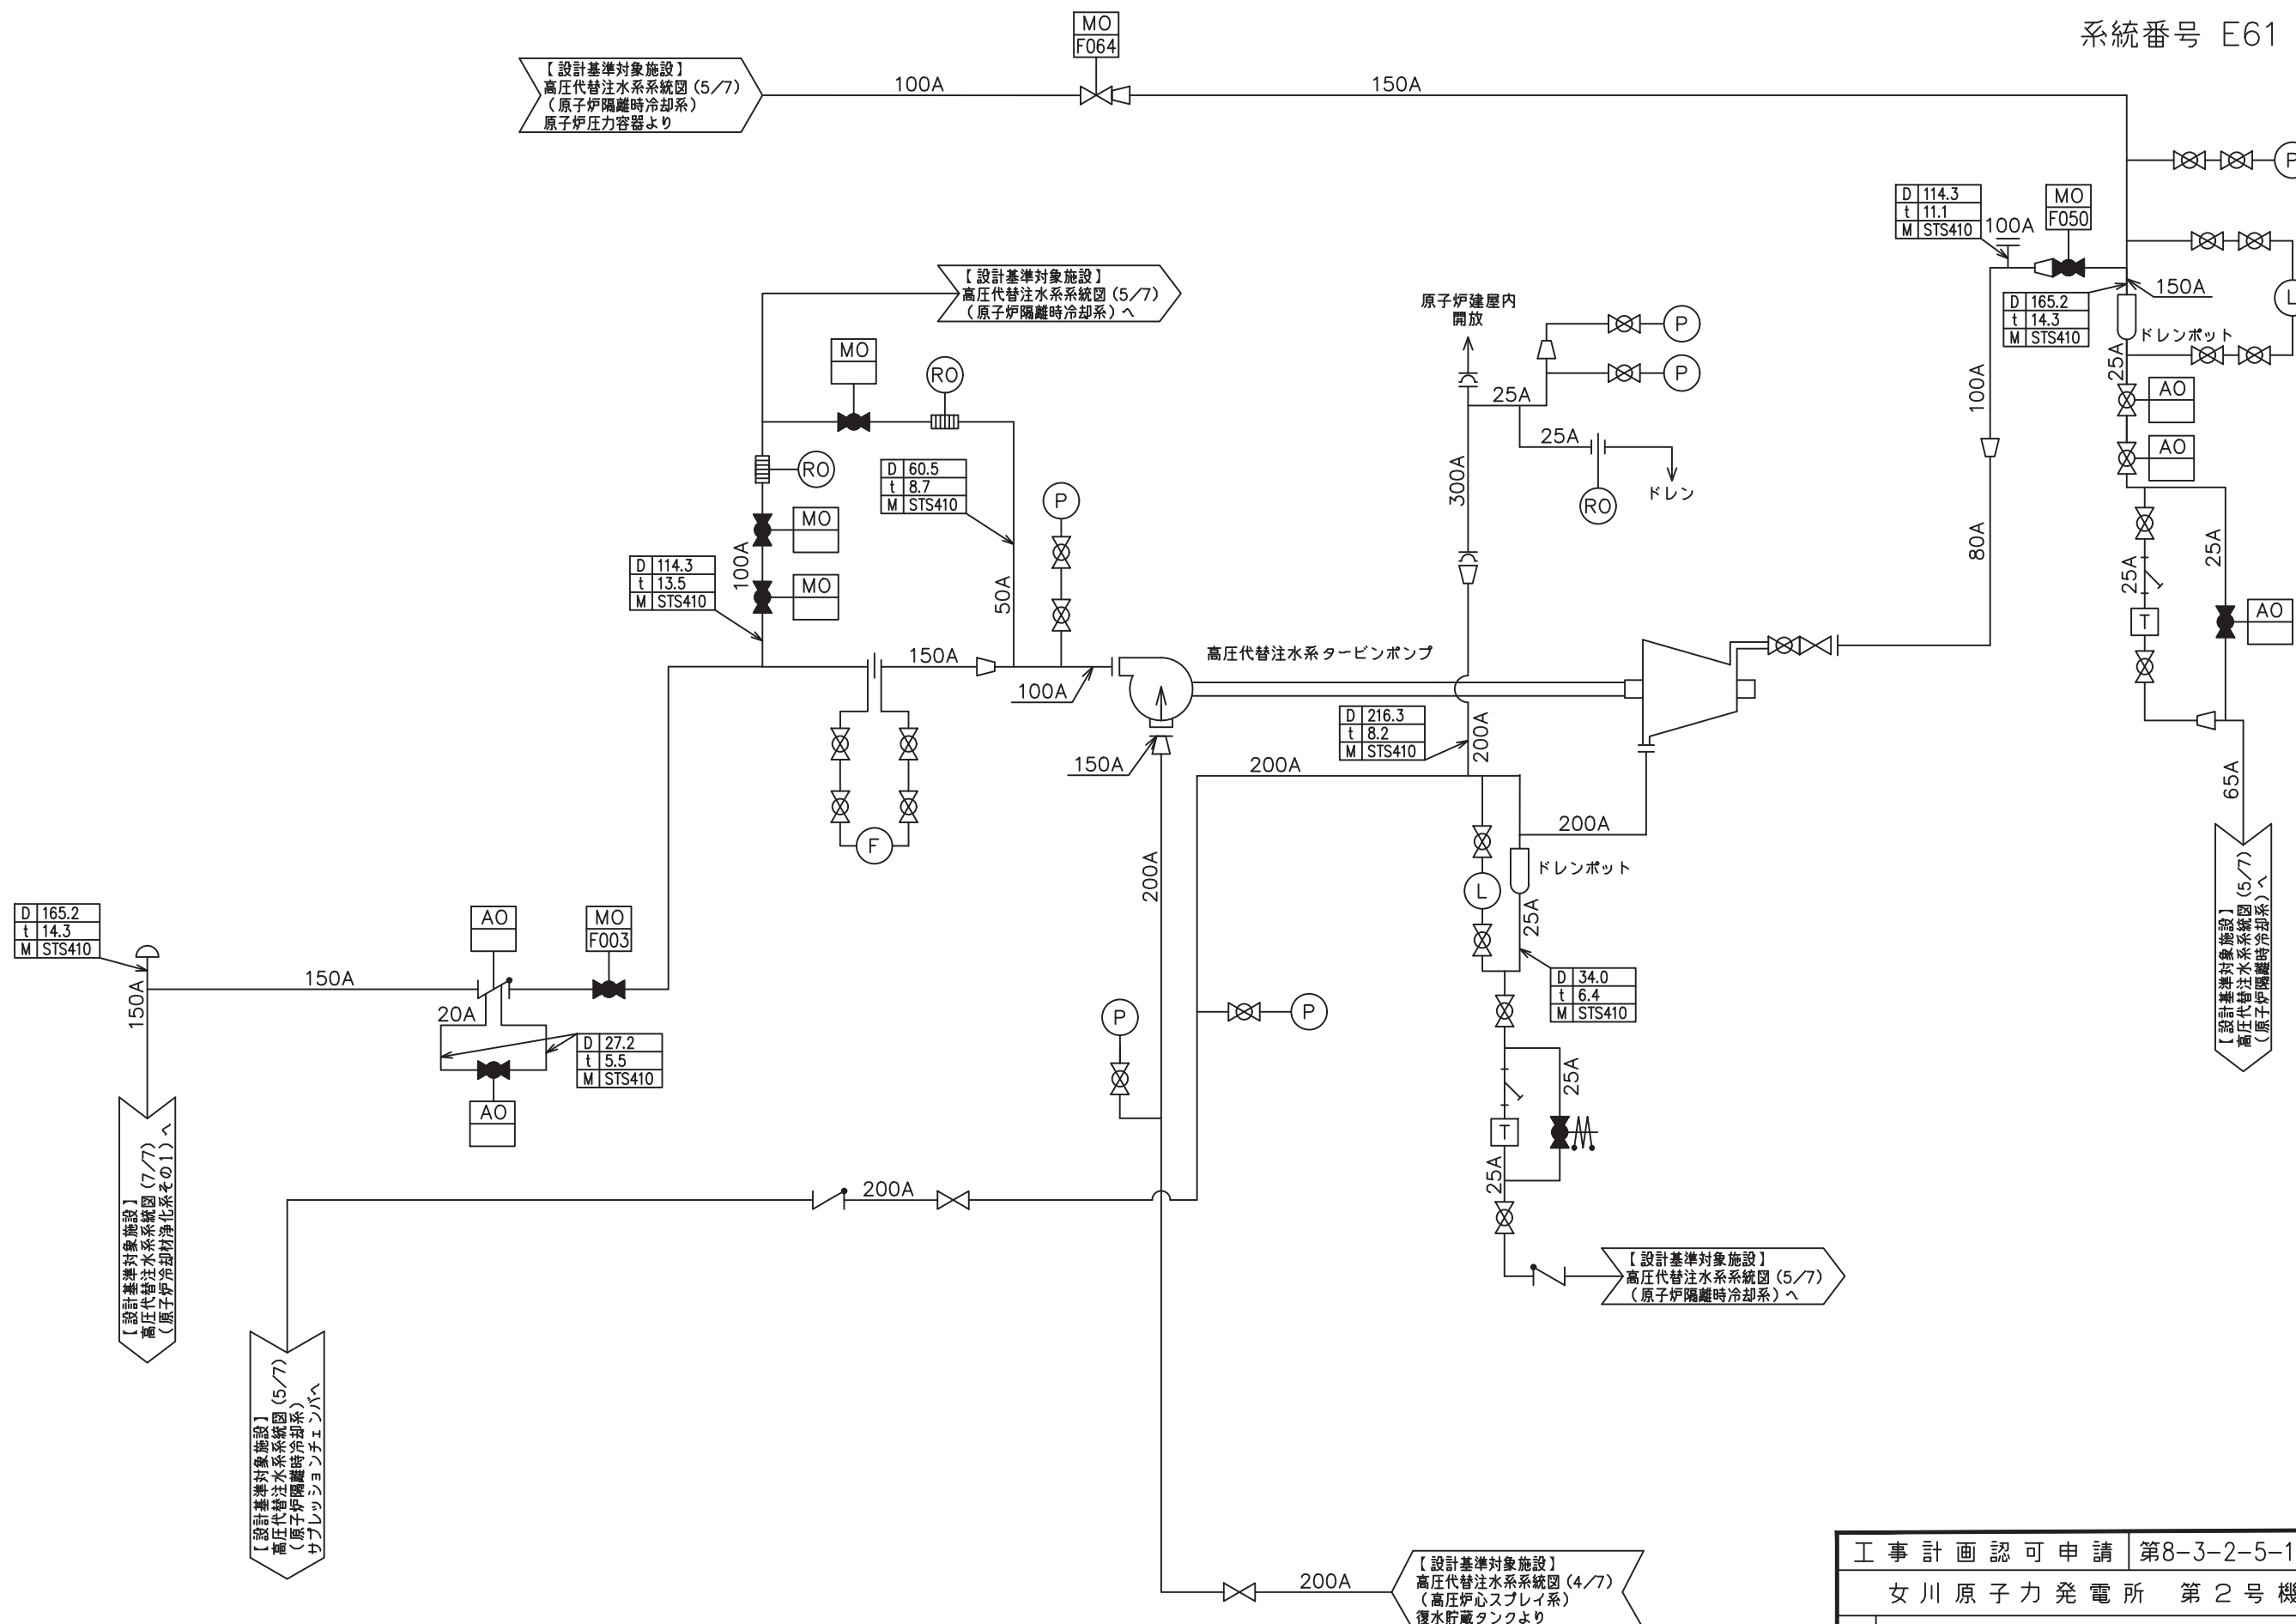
系統番号 E61

MO
F064

【設計基準対象施設】
高圧代替注水系系統図(5/7)
(原子炉隔離時冷却系)
原子炉圧力容器より

100A

150A

P

D | 114.3
t | 11.1
M | STS410

100A

MO
F050

150A

L

D | 165.2
t | 14.3
M | STS410

ドレンポット

25A

AO

AO

100A

【設計基準対象施設】
高圧代替注水系系統図(5/7)
(原子炉隔離時冷却系)へ

原子炉建屋内
開放

P

P

25A

25A

ドレン

RO

MO

RO

RO

D | 60.5
t | 8.7
M | STS410

P

300A

MO

MO

100A

D | 114.3
t | 13.5
M | STS410

50A

80A

25A

25A

150A

高圧代替注水系タービンポンプ

T

AO

100A

150A

200A

D | 216.3
t | 8.2
M | STS410

200A

200A

65A

F

ドレンポット

L

200A

25A

D | 34.0
t | 6.4
M | STS410

【設計基準対象施設】
高圧代替注水系系統図(5/7)
(原子炉隔離時冷却系)へ

D | 165.2
t | 14.3
M | STS410

AO

MO
F003

150A

150A

20A

D | 27.2
t | 5.5
M | STS410

AO

P

P

25A

T

25A

【設計基準対象施設】
高圧代替注水系系統図(7/7)
(原子炉冷却材浄化系その1)へ

200A

【設計基準対象施設】
高圧代替注水系系統図(5/7)
(原子炉隔離時冷却系)
サプレッションチェンバへ

【設計基準対象施設】
高圧代替注水系系統図(5/7)
(原子炉隔離時冷却系)へ

200A

【設計基準対象施設】
高圧代替注水系系統図(4/7)
(高圧炉心スプレイ系)
復水貯蔵タンクより

工事計画認可申請 | 第8-3-2-5-1
女川原子力発電所 第2号機